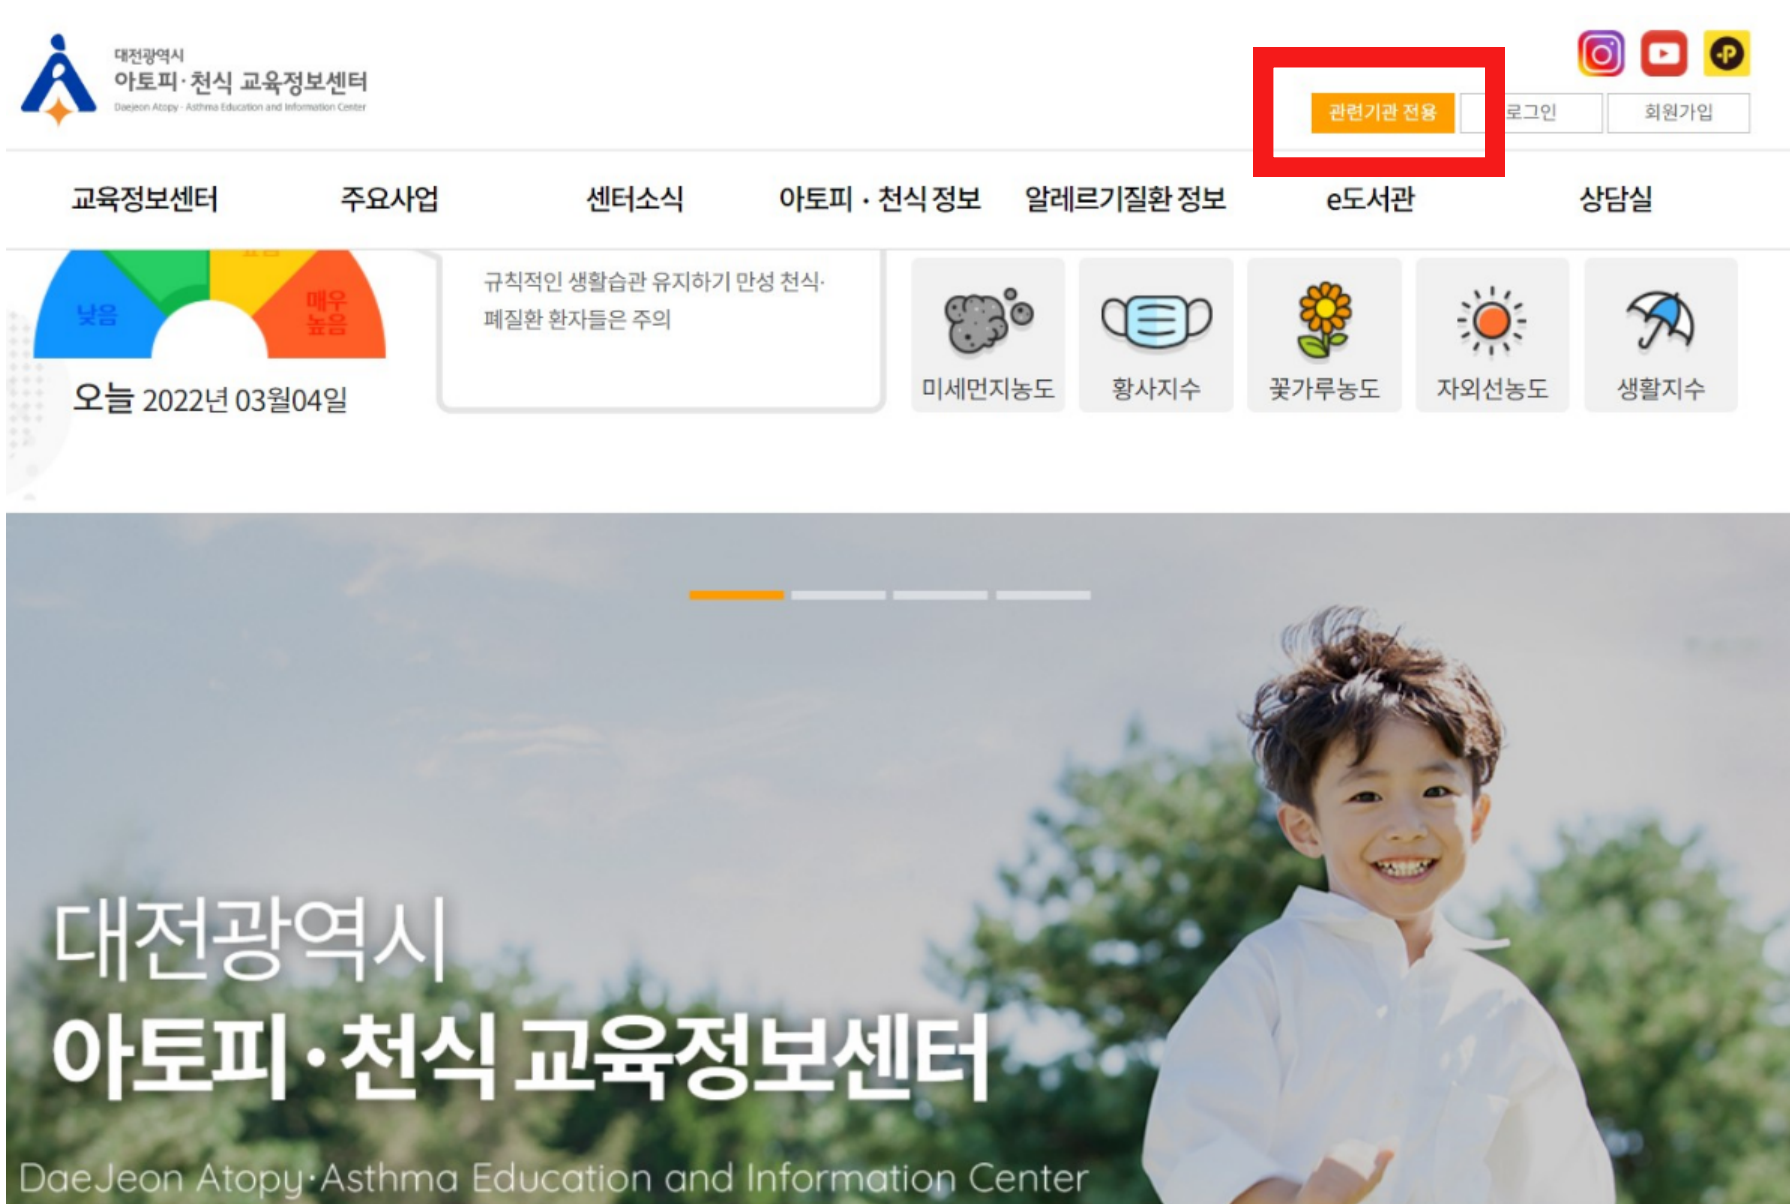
대전광역시
아토피·천식 교육정보센터
Daejeon Atopy · Asthma Education and Information Center

관련기관 전용
로그인
회원가입

교육정보센터
주요사업
센터소식
아토피 · 천식 정보
알레르기질환 정보
e도서관
상담실

낮음
매우 높음
오늘 2022년 03월04일

규칙적인 생활습관 유지하기 만성 천식·폐질환 환자들은 주의

미세먼지농도
황사지수
꽃가루농도
자외선농도
생활지수

대전광역시
아토피·천식 교육정보센터
DaeJeon Atopy·Asthma Education and Information Center